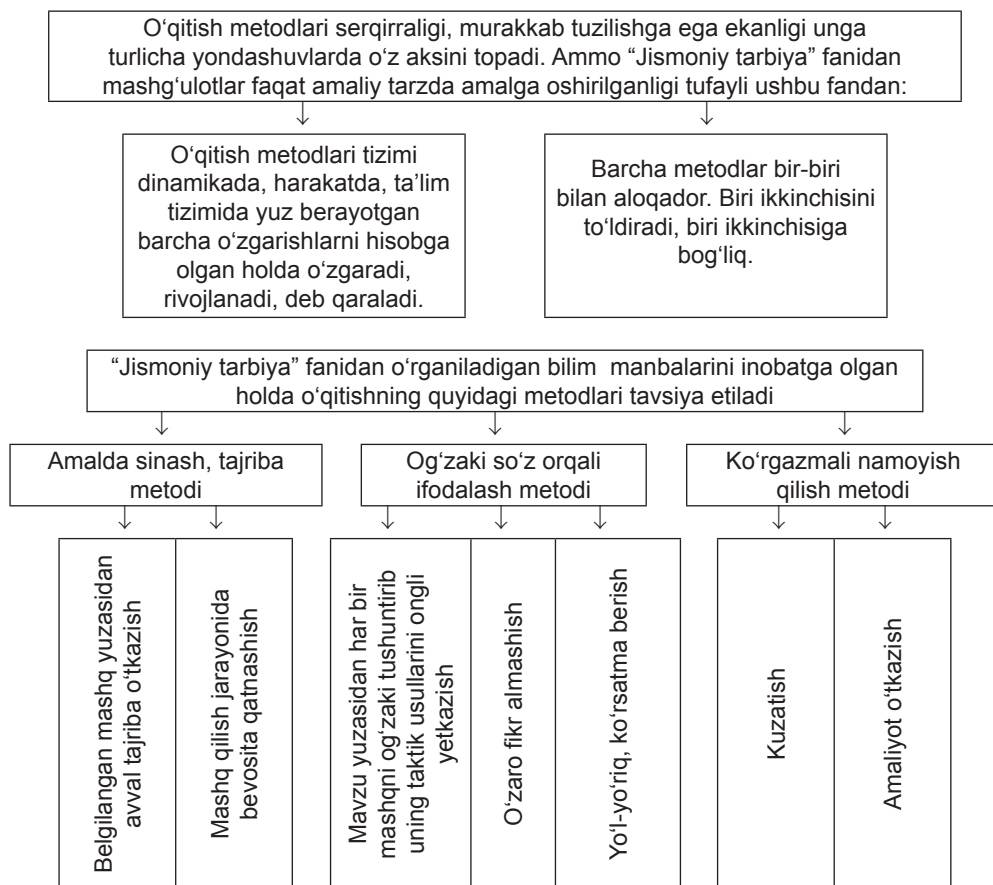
O‘qitish metodlari serqirraligi, murakkab tuzilishga ega ekanligi unga turlicha yondashuvlarda o‘z aksini topadi. Ammo “Jismoniy tarbiya” fanidan mashg‘ulotlar faqat amaliy tarzda amalga oshirilganligi tufayli ushbu fandan:

O‘qitish metodlari tizimi dinamikada, harakatda, ta’lim tizimida yuz berayotgan barcha o‘zgarishlarni hisobga olgan holda o‘zgaradi, rivojlanadi, deb qaraladi.

Barcha metodlar bir-biri bilan aloqador. Biri ikkinchisini to‘ldiradi, biri ikkinchisiga bog‘liq.

“Jismoniy tarbiya” fanidan o‘rganiladigan bilim manbalarini inobatga olgan holda o‘qitishning quyidagi metodlari tavsiya etiladi

Amalda sinash, tajriba metodi

Og‘zaki so‘z orqali ifodalash metodi

Ko‘rgazmali namoyish qilish metodi

Belgilangan mashq yuzasidan avval tajriba o‘tkazish

Mashq qilish jarayonida bevosita qatnashish

Mavzu yuzasidan har bir mashqni og‘zaki tushuntirib uning taktik usullarini ongli yetkazish

O‘zaro fikr almashish

Yo‘l-yo‘riq, ko‘rsatma berish

Kuzatish

Amaliyot o‘tkazish